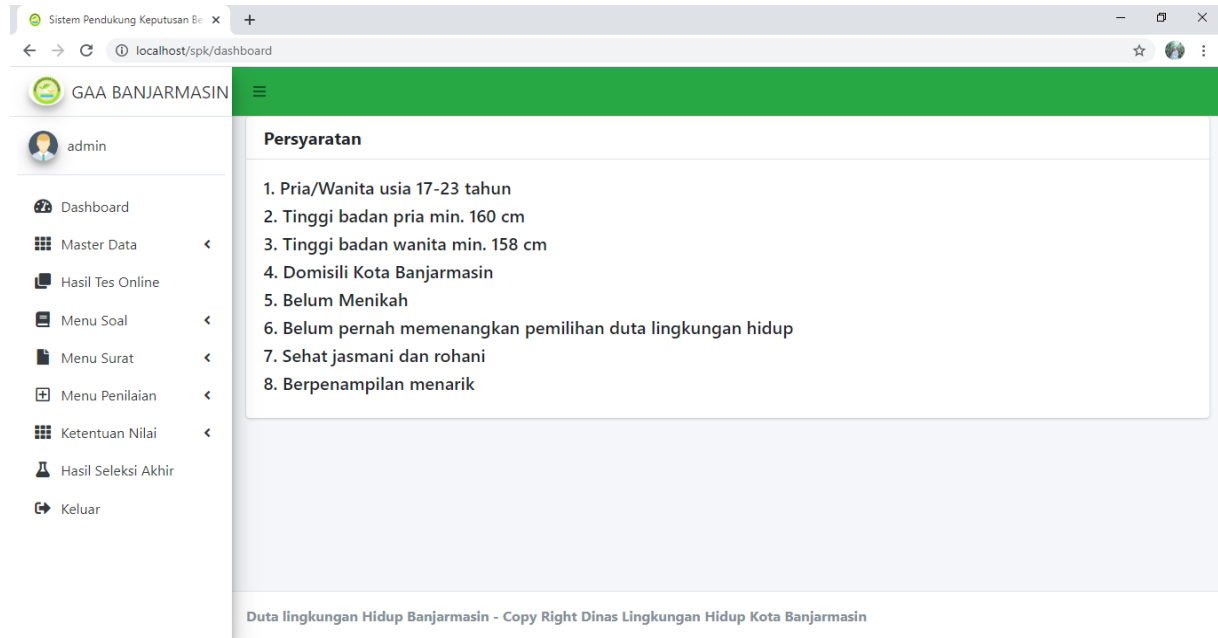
Sistem Pendukung Keputusan Be ×

localhost/spk/dashboard

GAA BANJARMASIN

admin

Dashboard
Master Data
Hasil Tes Online
Menu Soal
Menu Surat
Menu Penilaian
Ketentuan Nilai
Hasil Seleksi Akhir
Keluar

Persyaratan

1. Pria/Wanita usia 17-23 tahun
2. Tinggi badan pria min. 160 cm
3. Tinggi badan wanita min. 158 cm
4. Domisili Kota Banjarmasin
5. Belum Menikah
6. Belum pernah memenangkan pemilihan duta lingkungan hidup
7. Sehat jasmani dan rohani
8. Berpenampilan menarik

Duta lingkungan Hidup Banjarmasin - Copy Right Dinas Lingkungan Hidup Kota Banjarmasin